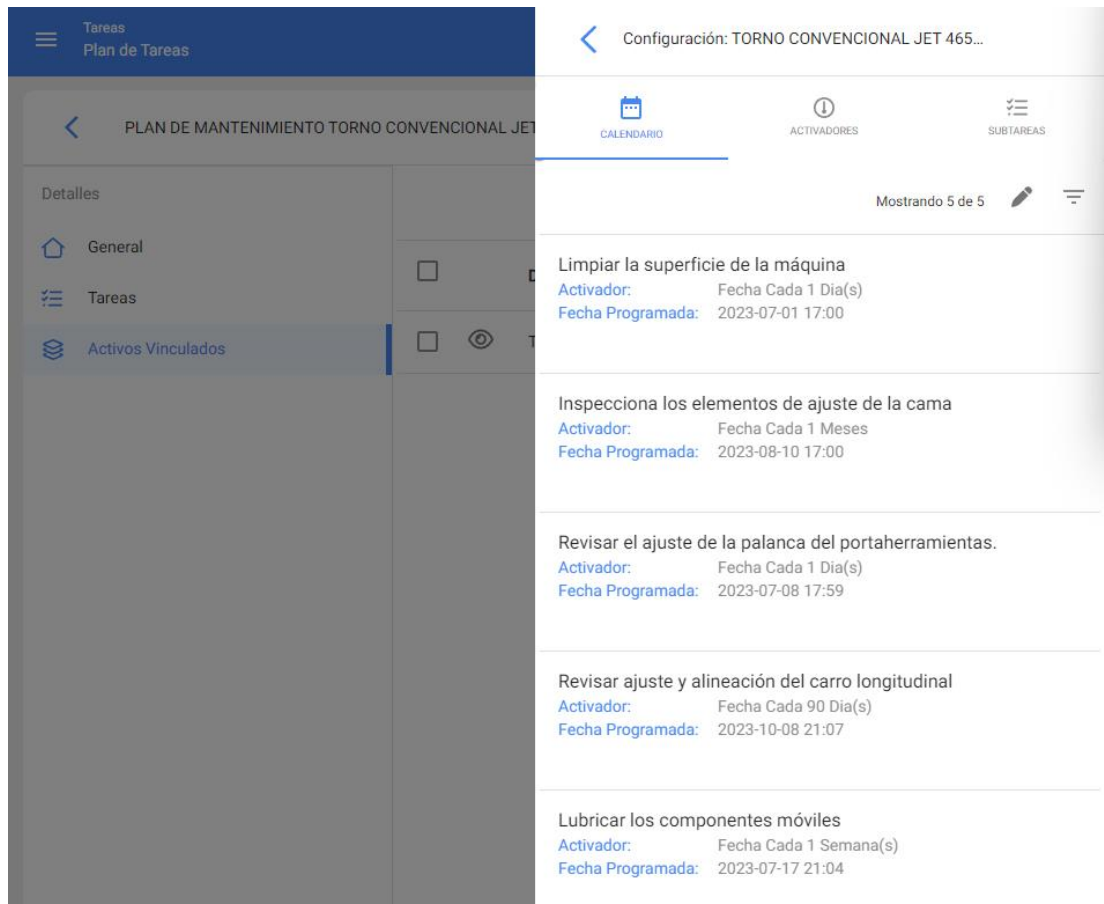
Tareas
Plan de Tareas

PLAN DE MANTENIMIENTO TORNO CONVENCIONAL JET

Detalles

General

Tareas

Activos Vinculados

D

T

Configuración: TORNO CONVENCIONAL JET 465...

CALENDARIO

ACTIVADORES

SUBTAREAS

Mostrando 5 de 5

Limpiar la superficie de la máquina
Activador: Fecha Cada 1 Dia(s)
Fecha Programada: 2023-07-01 17:00

Inspecciona los elementos de ajuste de la cama
Activador: Fecha Cada 1 Meses
Fecha Programada: 2023-08-10 17:00

Revisar el ajuste de la palanca del portaherramientas.
Activador: Fecha Cada 1 Dia(s)
Fecha Programada: 2023-07-08 17:59

Revisar ajuste y alineación del carro longitudinal
Activador: Fecha Cada 90 Dia(s)
Fecha Programada: 2023-10-08 21:07

Lubricar los componentes móviles
Activador: Fecha Cada 1 Semana(s)
Fecha Programada: 2023-07-17 21:04